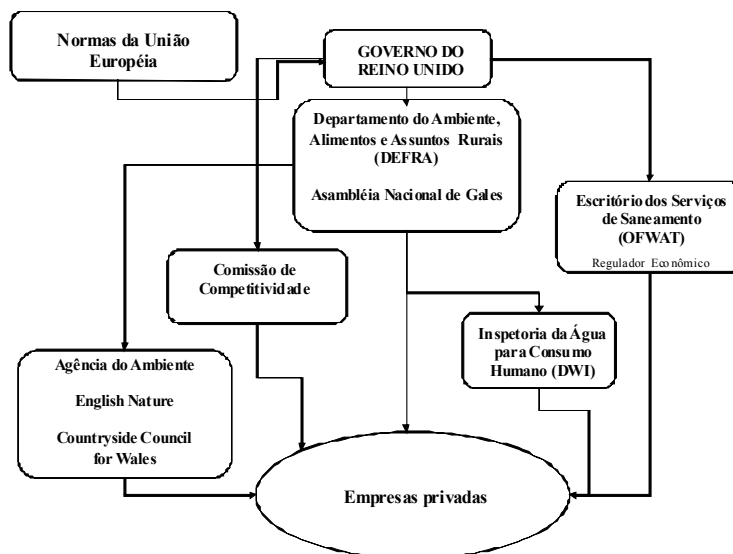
Normas da União Européia

GOVERNO DO REINO UNIDO

Departamento do Ambiente, Alimentos e Assuntos Rurais (DEFRA)

Asambléia Nacional de Gales

Escritório dos Serviços de Saneamento (OFWAT)

Regulador Econômico

Comissão de Competitividade

Inspetoria da Água para Consumo Humano (DWI)

Agência do Ambiente

English Nature

Countryside Council for Wales

Empresas privadas